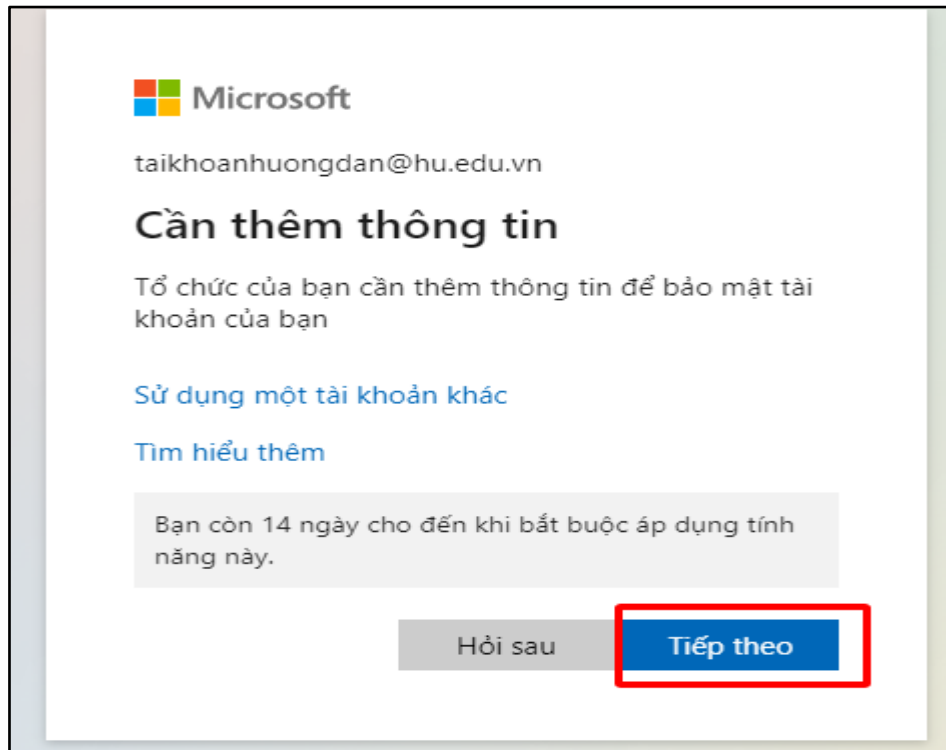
Microsoft

taikhoanhuongdan@hu.edu.vn

Cần thêm thông tin

Tổ chức của bạn cần thêm thông tin để bảo mật tài khoản của bạn

Sử dụng một tài khoản khác

Tìm hiểu thêm

Bạn còn 14 ngày cho đến khi bắt buộc áp dụng tính năng này.

Hỏi sau

Tiếp theo